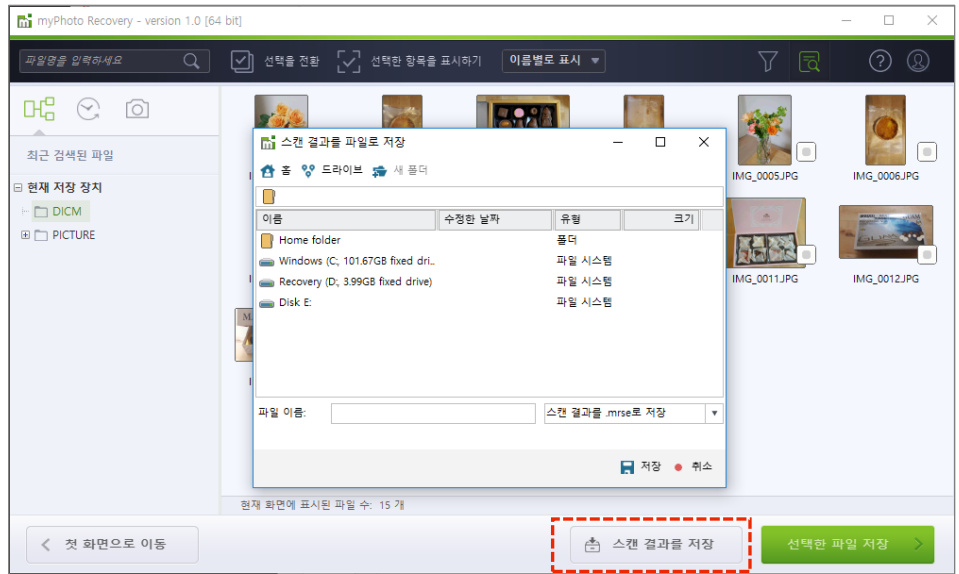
myPhoto Recovery - version 1.0 [64 bit]

파일명을 입력하세요

선택을 전환

선택한 항목을 표시하기

이름별로 표시

최근 검색된 파일

현재 저장 장치

DICM

PICTURE

IMG_0005.JPG

IMG_0006.JPG

IMG_0011.JPG

IMG_0012.JPG

스캔 결과를 파일로 저장

홈 드라이브 새 폴더

| 이름 | 수정한 날짜 | 유형 | 크기 |
|---|---|---|---|
| Home folder | | 폴더 | |
| Windows (C:, 101.67GB fixed dri.. | | 파일 시스템 | |
| Recovery (D:, 3.99GB fixed drive) | | 파일 시스템 | |
| Disk E: | | 파일 시스템 | |

파일 이름:

스캔 결과를 .mrse로 저장

저장 취소

현재 화면에 표시된 파일 수: 15 개

첫 화면으로 이동

스캔 결과를 저장

선택한 파일 저장